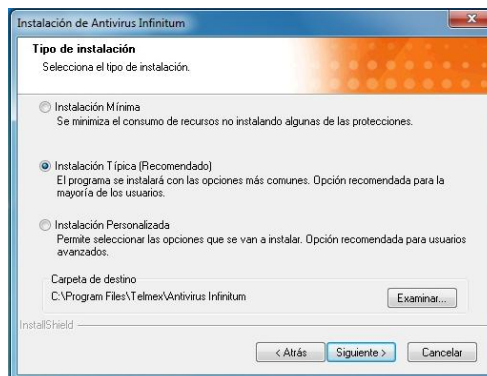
Instalación de Antivirus Infinitum

Tipo de instalación
Selecciona el tipo de instalación.

Instalación Mínima
Se minimiza el consumo de recursos no instalando algunas de las protecciones.

Instalación Típica (Recomendado)
El programa se instalará con las opciones más comunes. Opción recomendada para la mayoría de los usuarios.

Instalación Personalizada
Permite seleccionar las opciones que se van a instalar. Opción recomendada para usuarios avanzados.

Carpeta de destino
C:\Program Files\Telmex\Antivirus Infinitum

Examinar...

InstallShield

< Atrás | Siguiente > | Cancelar